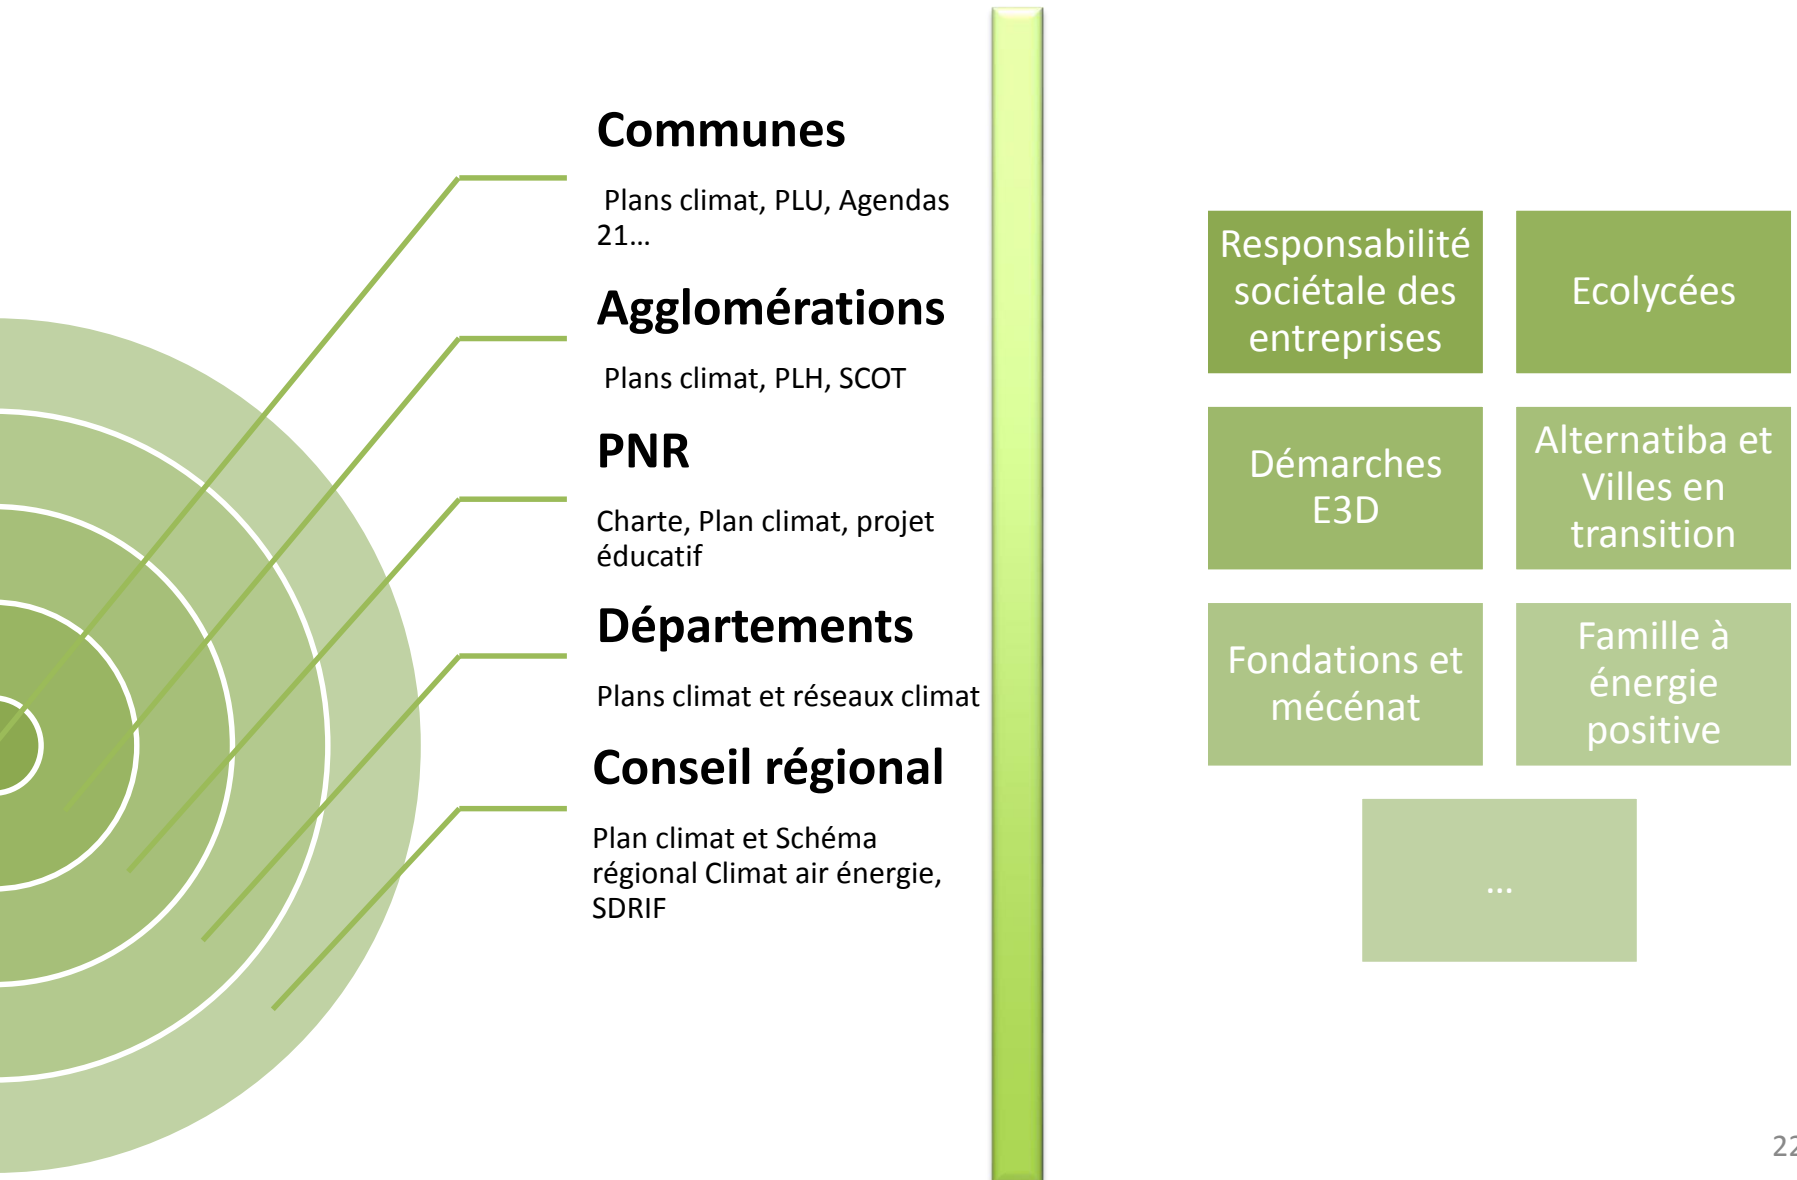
Communes

Plans climat, PLU, Agendas 21…

Agglomérations

Plans climat, PLH, SCOT

PNR

Charte, Plan climat, projet éducatif

Départements

Plans climat et réseaux climat

Conseil régional

Plan climat et Schéma régional Climat air énergie, SDRIF

Responsabilité sociétale des entreprises

Ecolycées

Démarches E3D

Alternatiba et Villes en transition

Fondations et mécénat

Famille à énergie positive

…

22